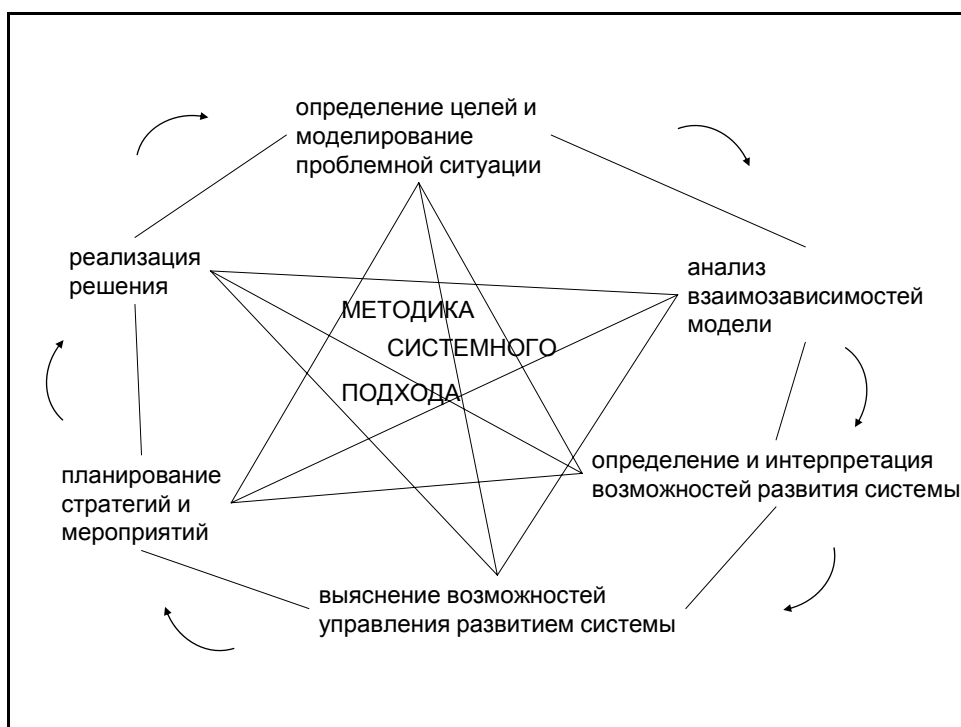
определение целей и моделирование проблемной ситуации

анализ взаимозависимостей модели

определение и интерпретация возможностей развития системы

выяснение возможностей управления развитием системы

планирование стратегий и мероприятий

реализация решения

МЕТОДИКА СИСТЕМНОГО ПОДХОДА